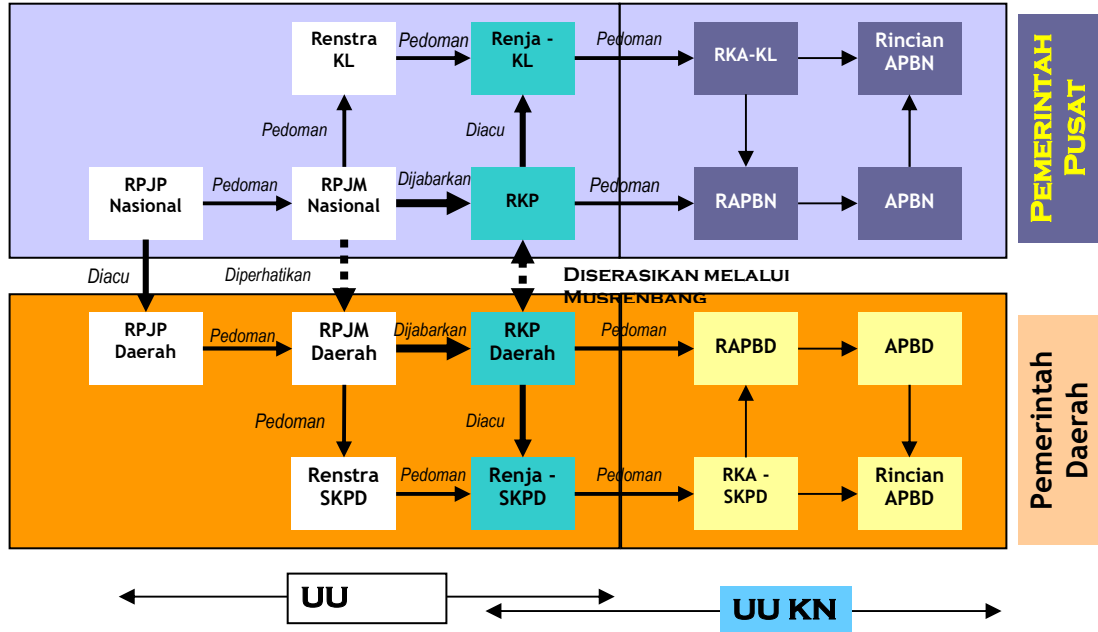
Renstra KL
Pedoman
Renja - KL
Pedoman
RKA-KL
Rincian APBN
Pemerintah Pusat
Pedoman
Diacu
RPJP Nasional
Pedoman
RPJM Nasional
Dijabarkan
RKP
Pedoman
RAPBN
APBN
Diacu
Diperhatikan
Diserasikan melalui Musrenbang
RPJP Daerah
Pedoman
RPJM Daerah
Dijabarkan
RKP Daerah
Pedoman
RAPBD
APBD
Pemerintah Daerah
Pedoman
Diacu
Renstra SKPD
Pedoman
Renja - SKPD
Pedoman
RKA - SKPD
Rincian APBD
UU
UU KN